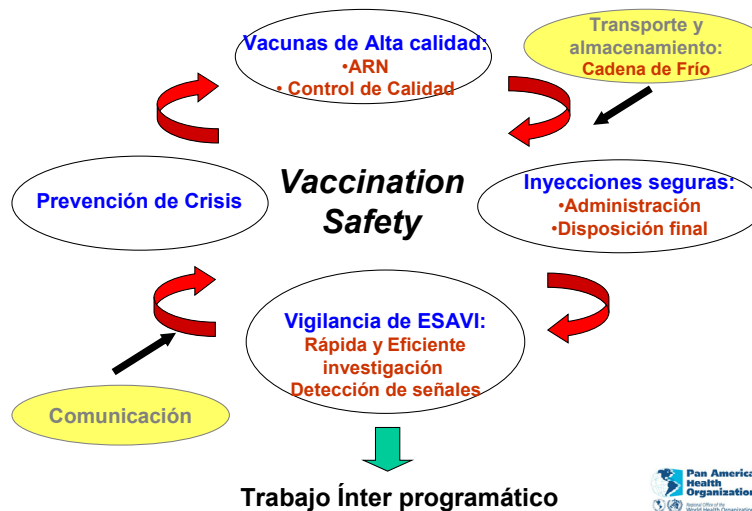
Vacunas de Alta calidad:
•ARN
• Control de Calidad

Transporte y almacenamiento:
Cadena de Frío

Vaccination Safety

Prevención de Crisis

Inyecciones seguras:
•Administración
•Disposición final

Vigilancia de ESAVI:
Rápida y Eficiente investigación
Detección de señales

Comunicación

Trabajo Ínter programático

Pan America
Health
Organization
Regional Office of the
World Health Organization